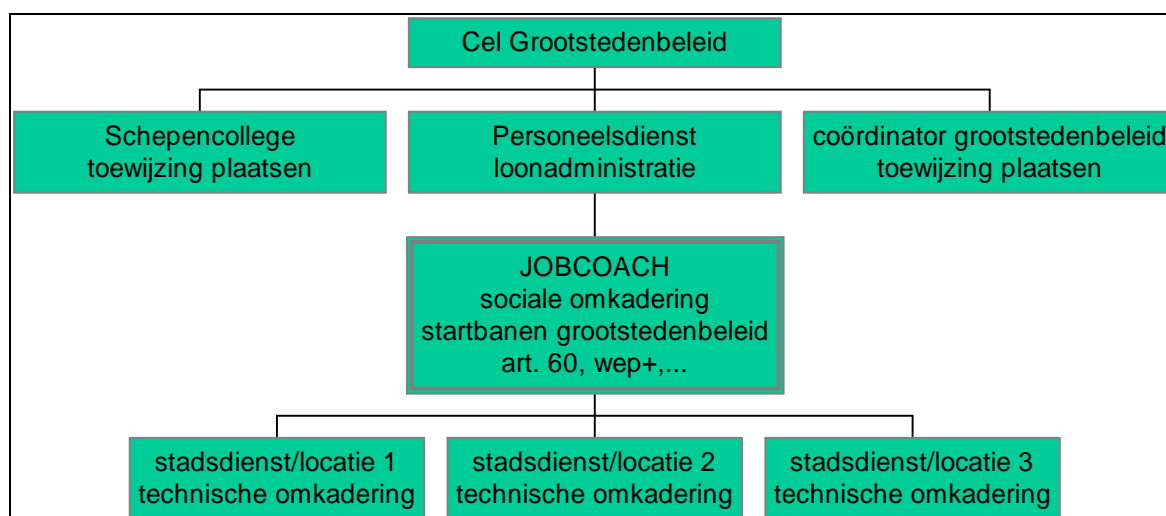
Cel Grootstedenbeleid

Schepencollege
toewijzing plaatsen

Personeelsdienst
loonadministratie

coördinator grootstedenbeleid
toewijzing plaatsen

JOBCOACH
sociale omkadering
startbanen grootstedenbeleid
art. 60, wep+,...

stadsdienst/locatie 1
technische omkadering

stadsdienst/locatie 2
technische omkadering

stadsdienst/locatie 3
technische omkadering